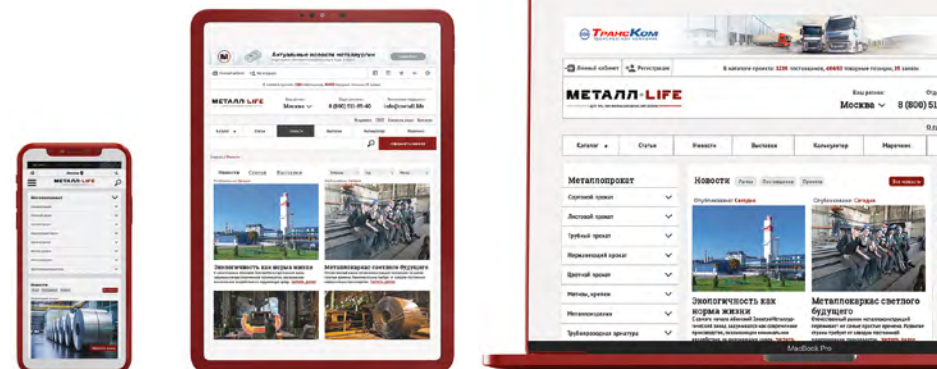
ТрансКом

Личный кабинет Регистрация

В каталоге проката 3290 поставщиков, 40493 товарные позиции, 35 заявки

МЕТАЛЛ-LIFE

Ваш регион: Москва

8 (800) 51

Каталог Статьи Новости Выставки Калькулятор Марочник

Металлопрокат

Сортовой прокат

Листовой прокат

Трубный прокат

Нержавеющий прокат

Цветной прокат

Метизы, крепеж

Металлоизделия

Трубопроводная арматура

Новости Статьи Постановления Проекты

Все новости

Опубликовано: Сегодня

Экологичность как норма жизни

Металлокаркас светлого будущего

Актуальные новости металлургии

Москва

8 (800) 511-05-40

Металлопрокат

Новости Статьи Выставки

Экологичность как норма жизни

Металлокаркас светлого будущего

MacBook Pro